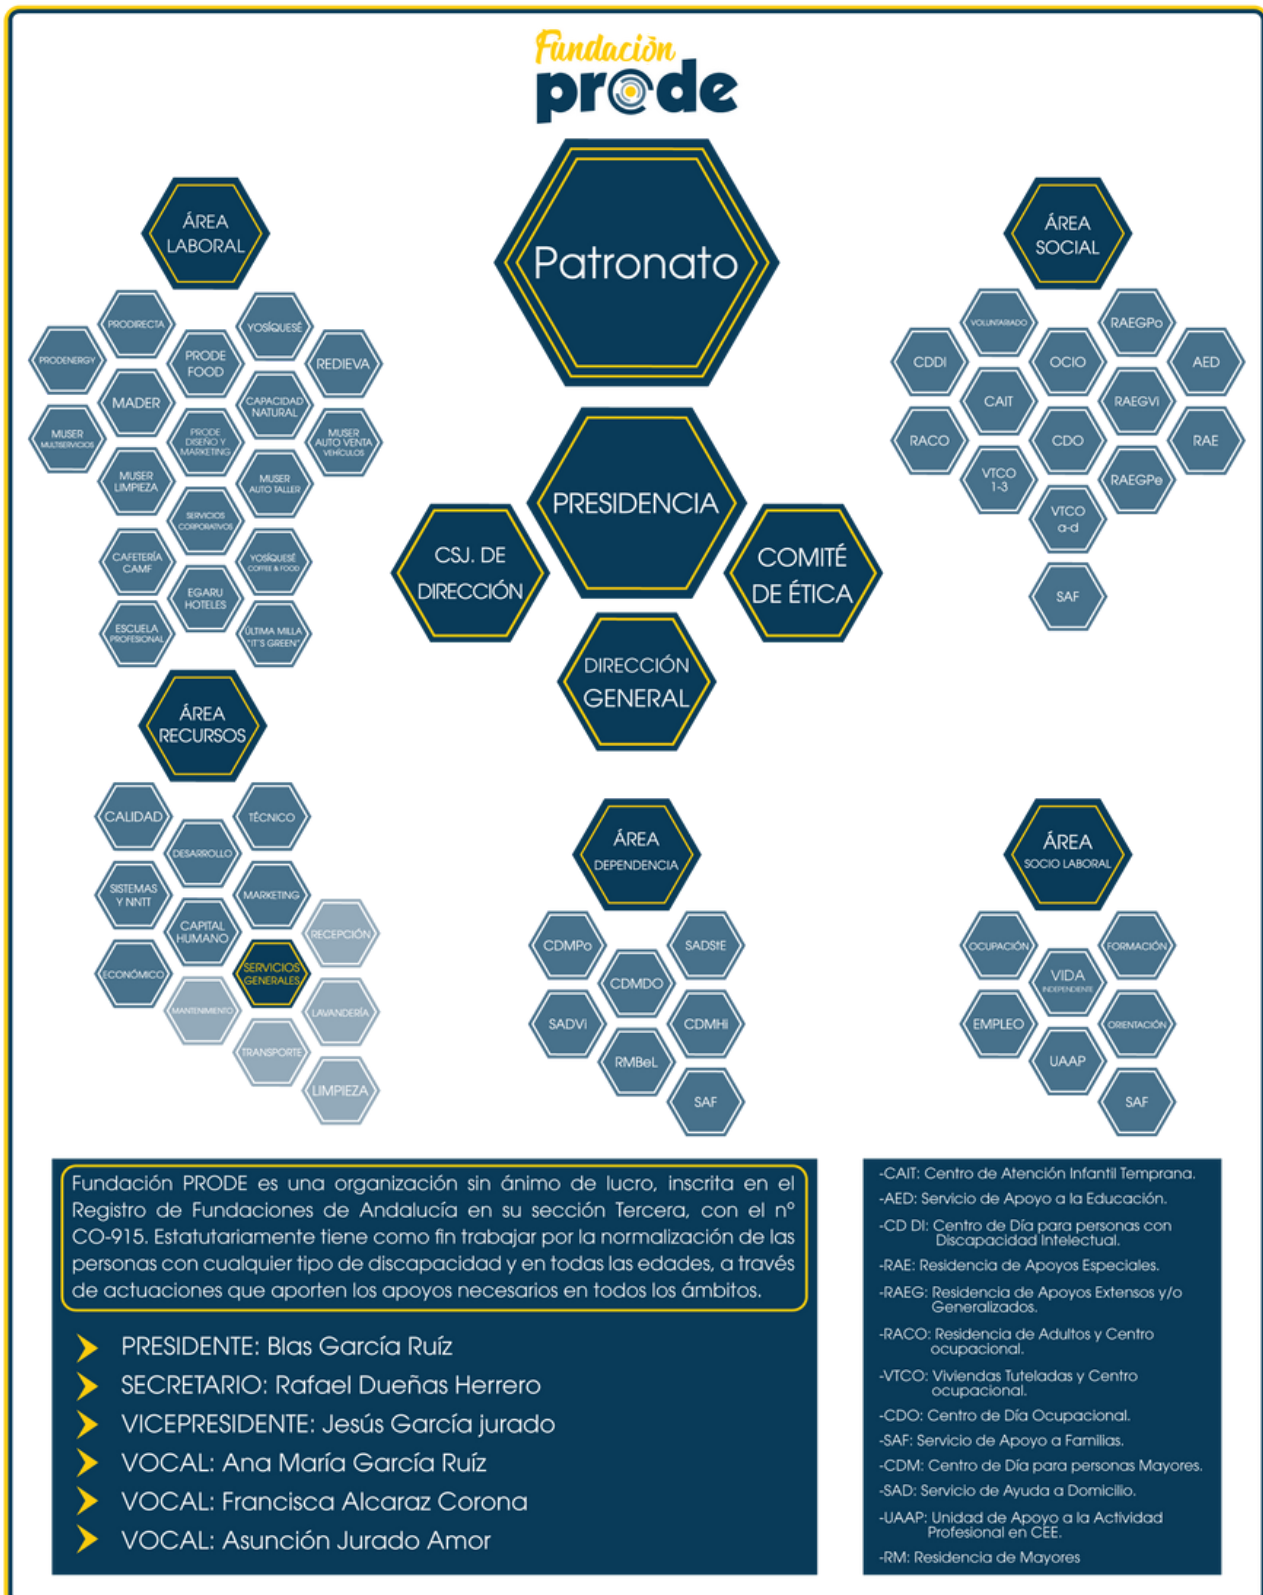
Fundación
prode

Patronato

ÁREA LABORAL

PRODIRECTA
YOSÍQUESÉ
PRODENERGY
PRODE FOOD
REDIEVA
MADER
CAPACIDAD NATURAL
MUSER MULTISERVICIOS
PRODE DISEÑO Y MARKETING
MUSER AUTO VENTA VEHÍCULOS
MUSER LIMPIEZA
MUSER AUTO TALLER
SERVICIOS CORPORATIVOS
CAFETERÍA CAMF
YOSÍQUESÉ COFFEE & FOOD
EGARU HOTELES
ESCUELA PROFESIONAL
ÚLTIMA MILLA "IT'S GREEN"

ÁREA SOCIAL

VOLUNTARIADO
RAEGPo
CDDI
OCIO
AED
CAIT
RAEGVI
RACO
CDO
RAE
VTCO 1-3
RAEGPe
VTCO a-d
SAF

PRESIDENCIA
CSJ. DE DIRECCIÓN
COMITÉ DE ÉTICA
DIRECCIÓN GENERAL

ÁREA RECURSOS

CALIDAD
TÉCNICO
DESARROLLO
SISTEMAS Y NNTT
MARKETING
CAPITAL HUMANO
RECEPCIÓN
ECONÓMICO
SERVICIOS GENERALES
MANTENIMIENTO
LAVANDERÍA
TRANSPORTE
LIMPIEZA

ÁREA DEPENDENCIA

CDMPo
SADSIE
CDMDO
SADVi
CDMHi
RMBeL
SAF

ÁREA SOCIO LABORAL

OCUPACIÓN
FORMACIÓN
VIDA INDEPENDIENTE
EMPLEO
ORIENTACIÓN
UAAP
SAF

Fundación PRODE es una organización sin ánimo de lucro, inscrita en el Registro de Fundaciones de Andalucía en su sección Tercera, con el nº CO-915. Estatutariamente tiene como fin trabajar por la normalización de las personas con cualquier tipo de discapacidad y en todas las edades, a través de actuaciones que aporten los apoyos necesarios en todos los ámbitos.

PRESIDENTE: Blas García Ruíz
SECRETARIO: Rafael Dueñas Herrero
VICEPRESIDENTE: Jesús García jurado
VOCAL: Ana María García Ruíz
VOCAL: Francisca Alcaraz Corona
VOCAL: Asunción Jurado Amor

-CAIT: Centro de Atención Infantil Temprana.
-AED: Servicio de Apoyo a la Educación.
-CD DI: Centro de Día para personas con Discapacidad Intelectual.
-RAE: Residencia de Apoyos Especiales.
-RAEG: Residencia de Apoyos Extensos y/o Generalizados.
-RACO: Residencia de Adultos y Centro ocupacional.
-VTCO: Viviendas Tuteladas y Centro ocupacional.
-CDO: Centro de Día Ocupacional.
-SAF: Servicio de Apoyo a Familias.
-CDM: Centro de Día para personas Mayores.
-SAD: Servicio de Ayuda a Domicilio.
-UAAP: Unidad de Apoyo a la Actividad Profesional en CEE.
-RM: Residencia de Mayores